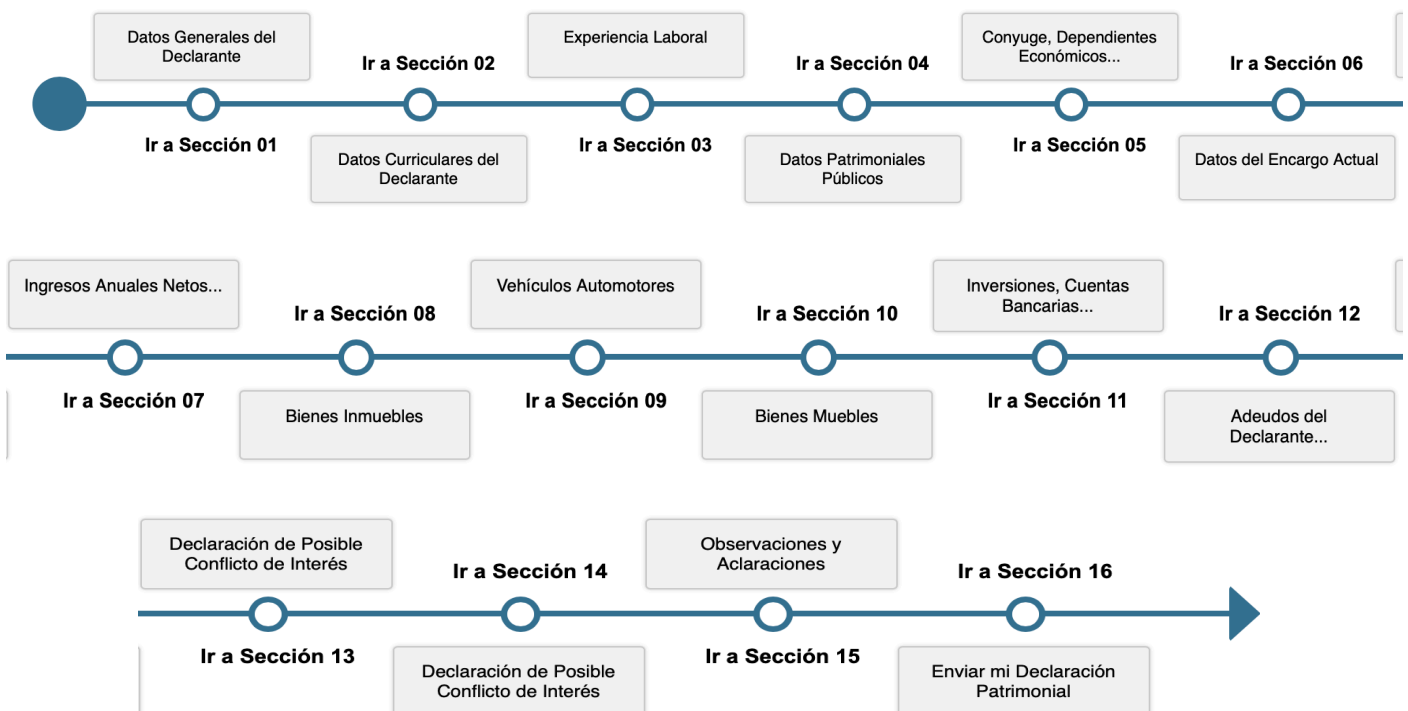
Datos Generales del Declarante

Ir a Sección 01

Ir a Sección 02

Datos Curriculares del Declarante

Experiencia Laboral

Ir a Sección 03

Ir a Sección 04

Datos Patrimoniales Públicos

Conyuge, Dependientes Económicos...

Ir a Sección 05

Ir a Sección 06

Datos del Encargo Actual

Ingresos Anuales Netos...

Ir a Sección 07

Ir a Sección 08

Bienes Inmuebles

Vehículos Automotores

Ir a Sección 09

Ir a Sección 10

Bienes Muebles

Inversiones, Cuentas Bancarias...

Ir a Sección 11

Ir a Sección 12

Adeudos del Declarante...

Declaración de Posible Conflicto de Interés

Ir a Sección 13

Ir a Sección 14

Declaración de Posible Conflicto de Interés

Observaciones y Aclaraciones

Ir a Sección 15

Ir a Sección 16

Enviar mi Declaración Patrimonial